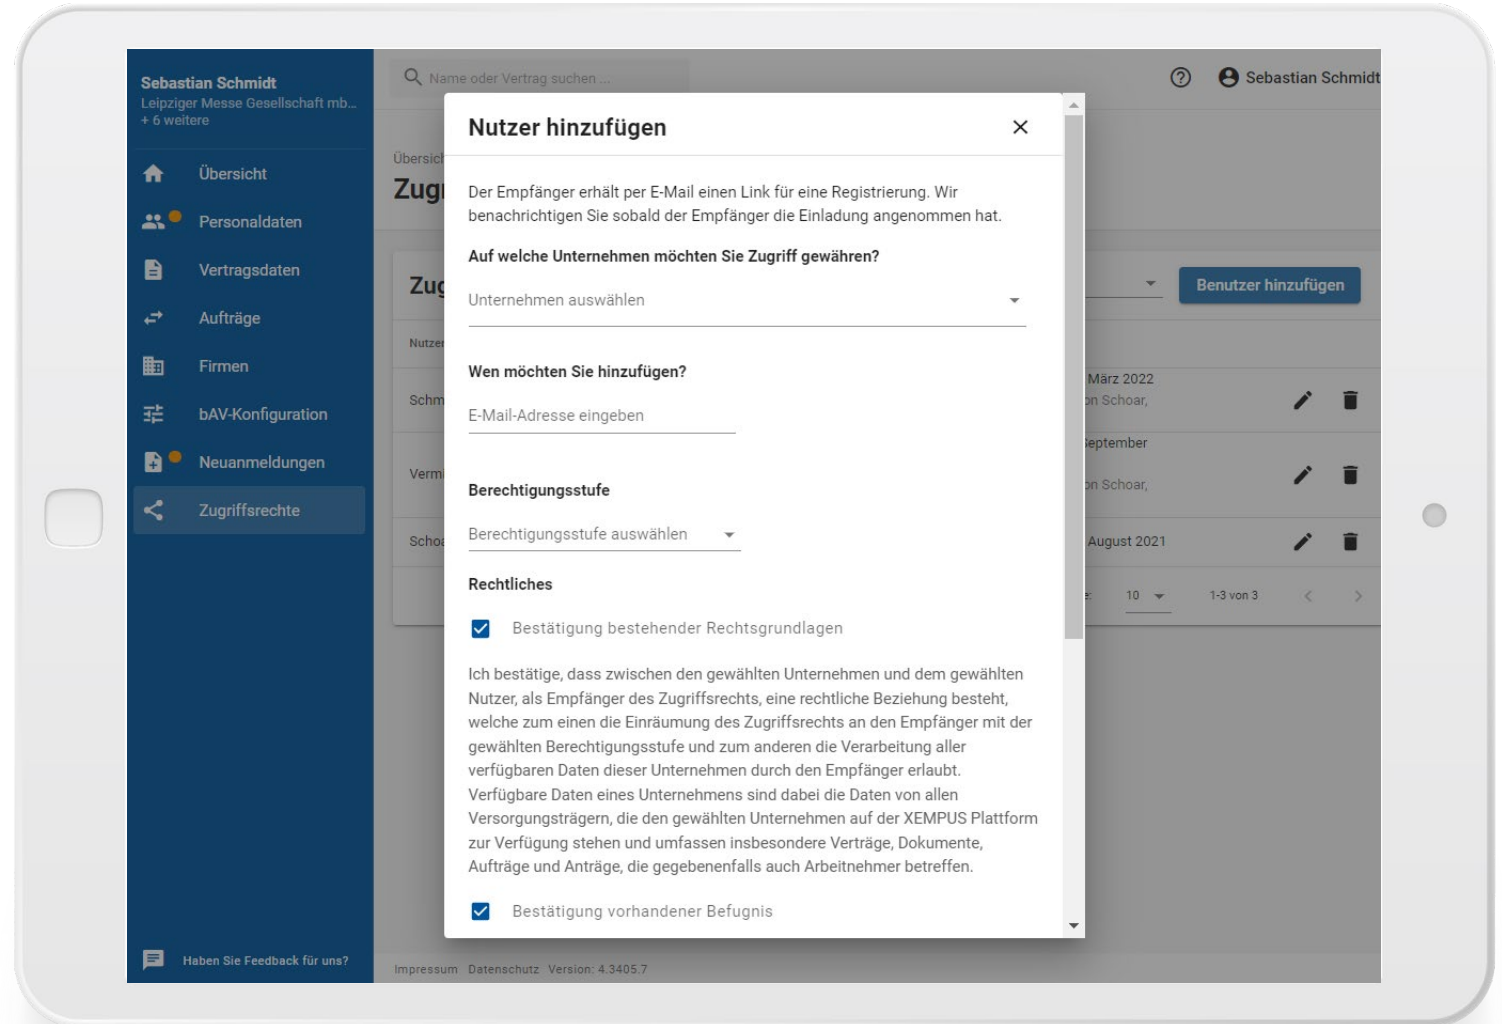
Sebastian Schmidt
Leipziger Messe Gesellschaft mb...
+ 6 weitere

Übersicht
Personaldaten
Vertragsdaten
Aufträge
Firmen
bAV-Konfiguration
Neuanmeldungen
Zugriffsrechte

Haben Sie Feedback für uns?

Name oder Vertrag suchen ...

Sebastian Schmidt

Übersic
Zugr
Zug
Nutzer
Schm
Verm
Schoa

Benutzer hinzufügen
März 2022
on Schoar,
September
on Schoar,
August 2021
10
1-3 von 3

Impressum Datenschutz Version: 4.3405.7

Nutzer hinzufügen

Der Empfänger erhält per E-Mail einen Link für eine Registrierung. Wir benachrichtigen Sie sobald der Empfänger die Einladung angenommen hat.

Auf welche Unternehmen möchten Sie Zugriff gewähren?

Unternehmen auswählen

Wen möchten Sie hinzufügen?

E-Mail-Adresse eingeben

Berechtigungsstufe

Berechtigungsstufe auswählen

Rechtliches

Bestätigung bestehender Rechtsgrundlagen

Ich bestätige, dass zwischen den gewählten Unternehmen und dem gewählten Nutzer, als Empfänger des Zugriffsrechts, eine rechtliche Beziehung besteht, welche zum einen die Einräumung des Zugriffsrechts an den Empfänger mit der gewählten Berechtigungsstufe und zum anderen die Verarbeitung aller verfügbaren Daten dieser Unternehmen durch den Empfänger erlaubt. Verfügbare Daten eines Unternehmens sind dabei die Daten von allen Versorgungsträgern, die den gewählten Unternehmen auf der XEMPUS Plattform zur Verfügung stehen und umfassen insbesondere Verträge, Dokumente, Aufträge und Anträge, die gegebenenfalls auch Arbeitnehmer betreffen.

Bestätigung vorhandener Befugnis